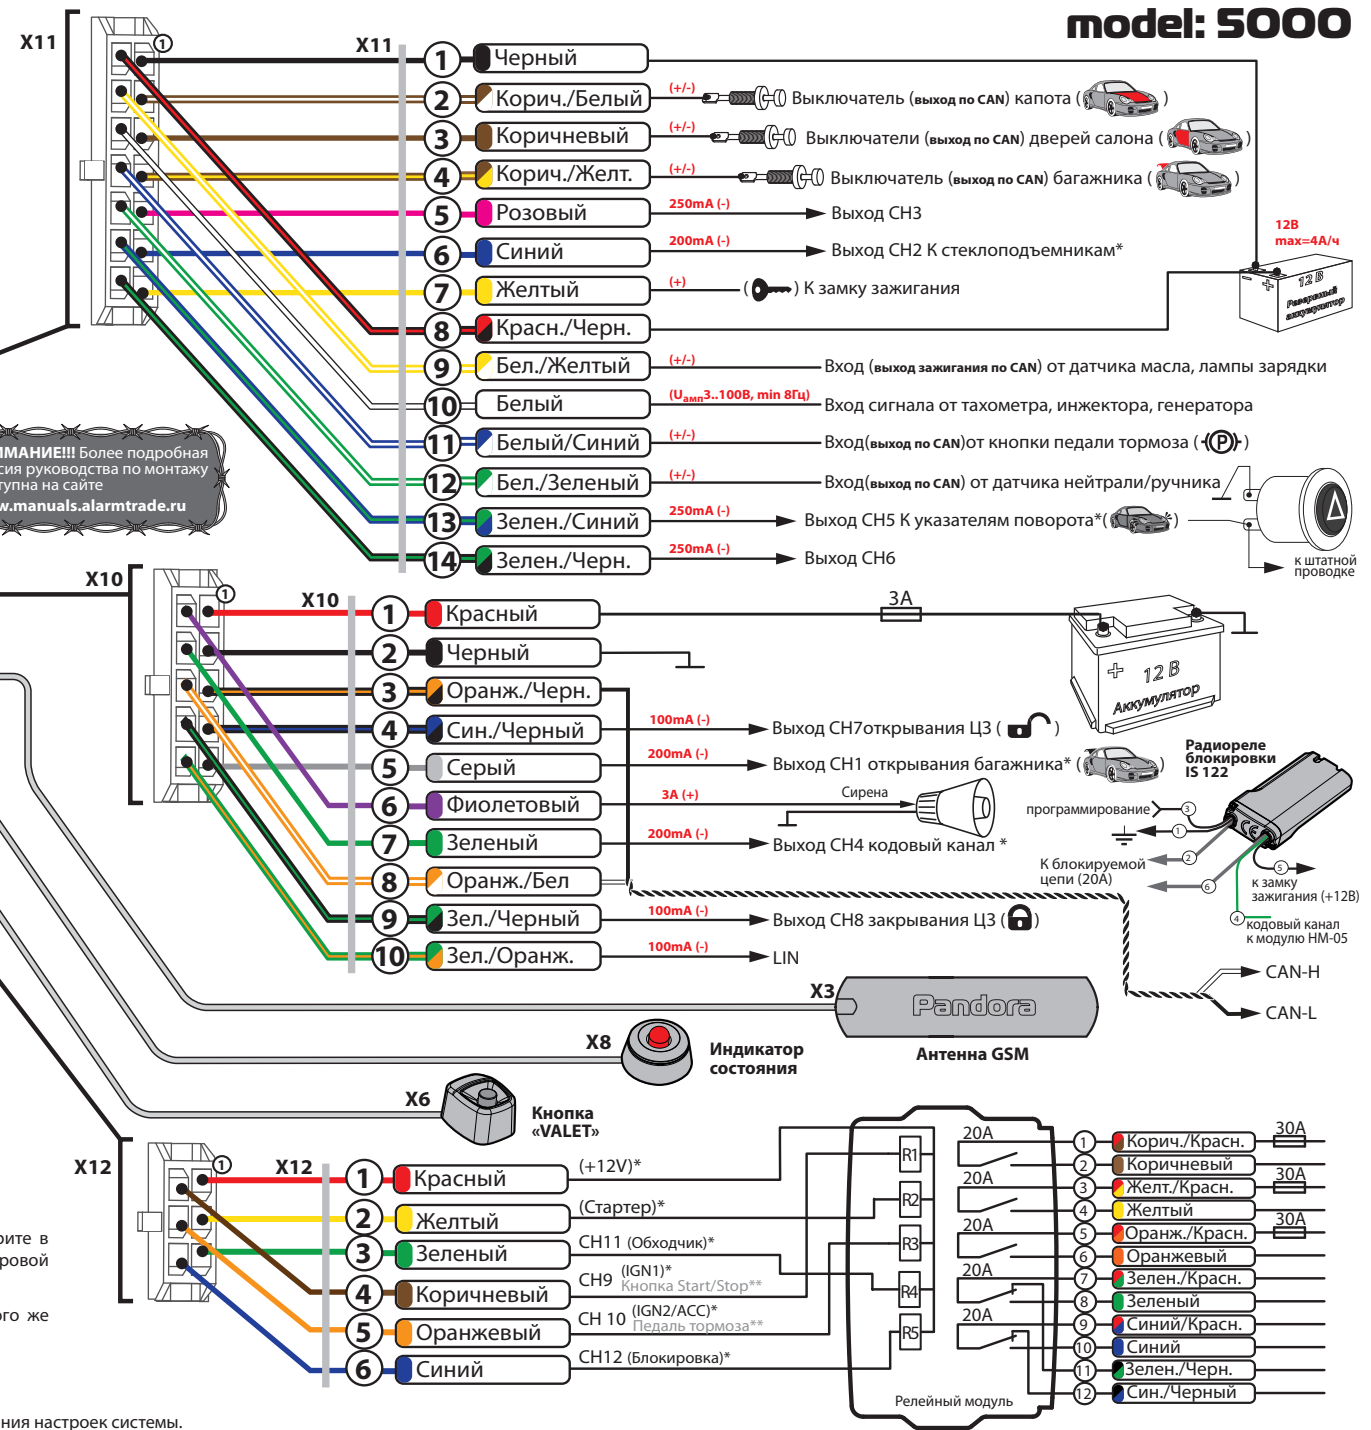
model: 5000

X11
X11
1 Черный
2 Корич./Белый (+/-) Выключатель (выход по CAN) капота ( )
3 Коричневый (+/-) Выключатели (выход по CAN) дверей салона ( )
4 Корич./Желт. (+/-) Выключатель (выход по CAN) багажника ( )
5 Розовый 250mA (-) Выход CH3
6 Синий 200mA (-) Выход CH2 К стеклоподъемникам*
7 Желтый (+) ( ) К замку зажигания
8 Красн./Черн.
9 Бел./Желтый (+/-) Вход (выход зажигания по CAN) от датчика масла, лампы зарядки
10 Белый ($U_{имп}$3..100В, min 8Гц) Вход сигнала от тахометра, инжектора, генератора
11 Белый/Синий (+/-) Вход(выход по CAN)от кнопки педали тормоза ( )
12 Бел./Зеленый (+/-) Вход(выход по CAN) от датчика нейтрали/ручника
13 Зелен./Синий 250mA (-) Выход CH5 К указателям поворота*( )
14 Зелен./Черн. 250mA (-) Выход CH6

12В max=4А/ч
12 В Резервный аккумулятор
к штатной проводке

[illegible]МАНИЕ!!! Более подробная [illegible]сия руководства по монтажу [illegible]тупна на сайте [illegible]w.manuals.alarmtrade.ru

X10
X10
1 Красный 3А
2 Черный
3 Оранж./Черн.
4 Син./Черный 100mA (-) Выход CH7открывания ЦЗ ( )
5 Серый 200mA (-) Выход CH1 открывания багажника* ( )
6 Фиолетовый 3А (+) Сирена
7 Зеленый 200mA (-) Выход CH4 кодовый канал *
8 Оранж./Бел
9 Зел./Черный 100mA (-) Выход CH8 закрывания ЦЗ ( )
10 Зел./Оранж. 100mA (-) LIN

12 В Аккумулятор
Радиореле блокировки IS 122
программирование 3
1
К блокируемой цепи (20А) 2
6
5 к замку зажигания (+12В)
4 кодовый канал к модулю HM-05
CAN-H
CAN-L

X3 Pandora
Антенна GSM
X8 Индикатор состояния
X6 Кнопка «VALET»

X12
X12
1 Красный (+12V)*
2 Желтый (Стартер)*
3 Зеленый CH11 (Обходчик)*
4 Коричневый CH9 (IGN1)* Кнопка Start/Stop**
5 Оранжевый CH 10 (IGN2/ACC)* Педаль тормоза**
6 Синий CH12 (Блокировка)*

R1 R2 R3 R4 R5
20А 20А 20А 20А 20А
Релейный модуль

1 Корич./Красн. 30А
2 Коричневый
3 Желт./Красн. 30А
4 Желтый
5 Оранж./Красн. 30А
6 Оранжевый
7 Зелен./Красн.
8 Зеленый
9 Синий/Красн.
10 Синий
11 Зелен./Черн.
12 Син./Черный

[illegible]рите в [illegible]ровой
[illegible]го же
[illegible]ния настроек системы.